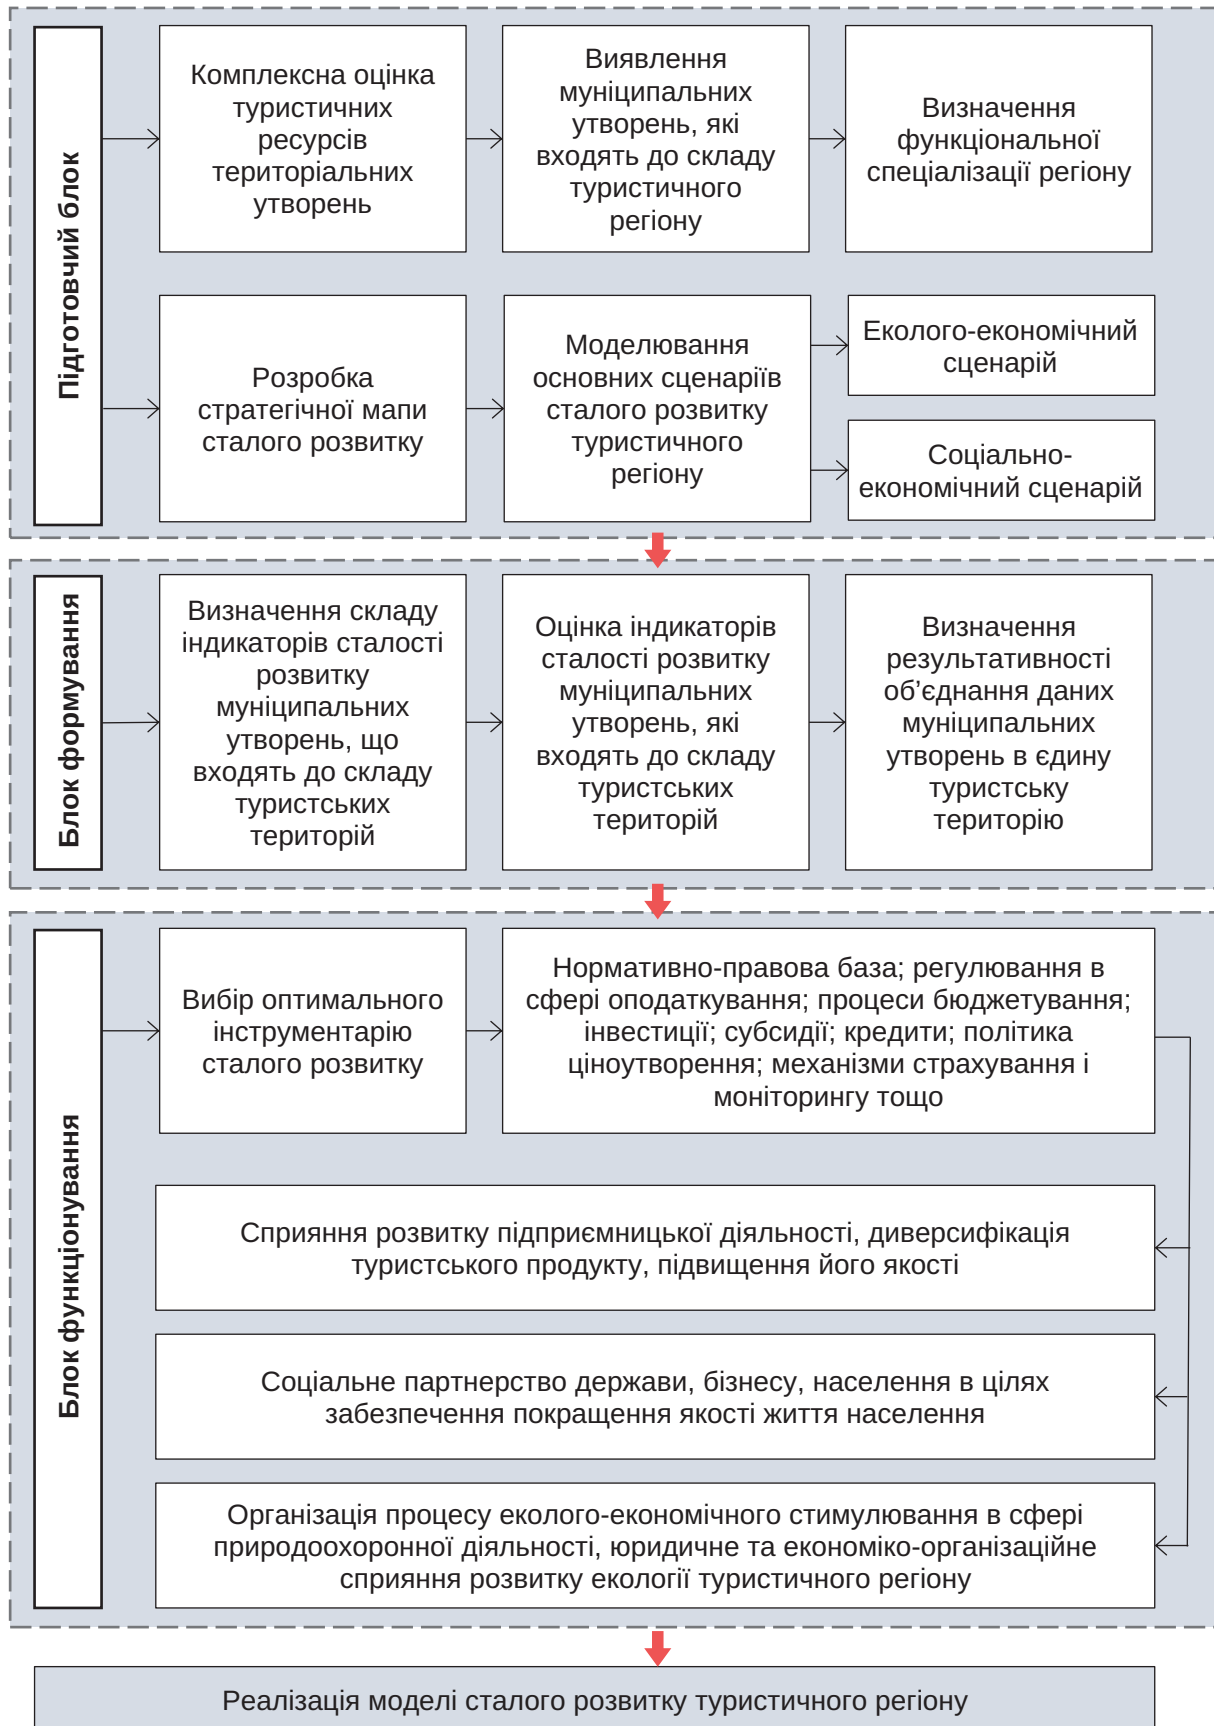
Підготовчий блок

Комплексна оцінка туристичних ресурсів територіальних утворень

Виявлення муніципальних утворень, які входять до складу туристичного регіону

Визначення функціональної спеціалізації регіону

Розробка стратегічної мапи сталого розвитку

Моделювання основних сценаріїв сталого розвитку туристичного регіону

Еколого-економічний сценарій

Соціально-економічний сценарій

Блок формування

Визначення складу індикаторів сталості розвитку муніципальних утворень, що входять до складу туристських територій

Оцінка індикаторів сталості розвитку муніципальних утворень, які входять до складу туристських територій

Визначення результативності об'єднання даних муніципальних утворень в єдину туристську територію

Блок функціонування

Вибір оптимального інструментарію сталого розвитку

Нормативно-правова база; регулювання в сфері оподаткування; процеси бюджетування; інвестиції; субсидії; кредити; політика ціноутворення; механізми страхування і моніторингу тощо

Сприяння розвитку підприємницької діяльності, диверсифікація туристського продукту, підвищення його якості

Соціальне партнерство держави, бізнесу, населення в цілях забезпечення покращення якості життя населення

Організація процесу еколого-економічного стимулювання в сфері природоохоронної діяльності, юридичне та економіко-організаційне сприяння розвитку екології туристичного регіону

Реалізація моделі сталого розвитку туристичного регіону